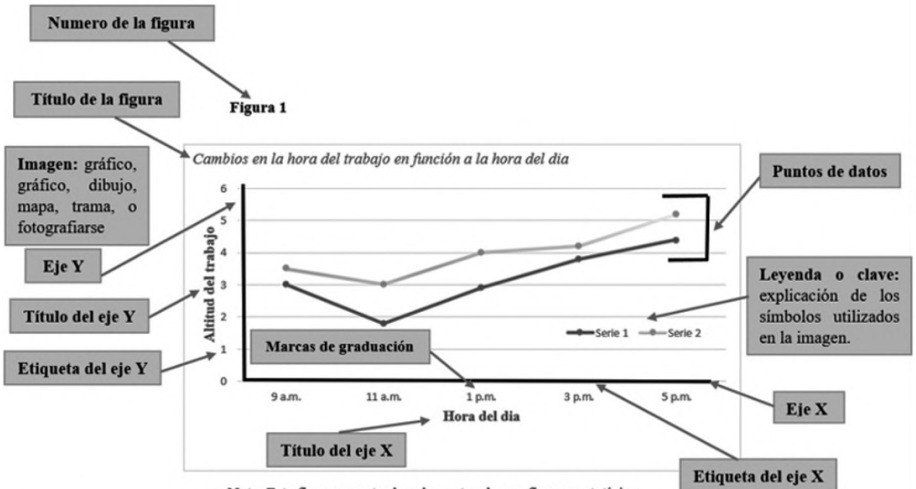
Numero de la figura

Título de la figura

Figura 1

Imagen: gráfico, gráfico, dibujo, mapa, trama, o fotografiarse

Cambios en la hora del trabajo en función a la hora del dia

Puntos de datos

Eje Y

Título del eje Y

Etiqueta del eje Y

Altitud del trabajo

6
5
4
3
2
1
0

Marcas de graduación

Serie 1
Serie 2

Leyenda o clave: explicación de los símbolos utilizados en la imagen.

9 a.m.
11 a.m.
1 p.m.
3 p.m.
5 p.m.

Hora del dia

Eje X

Título del eje X

Etiqueta del eje X

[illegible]